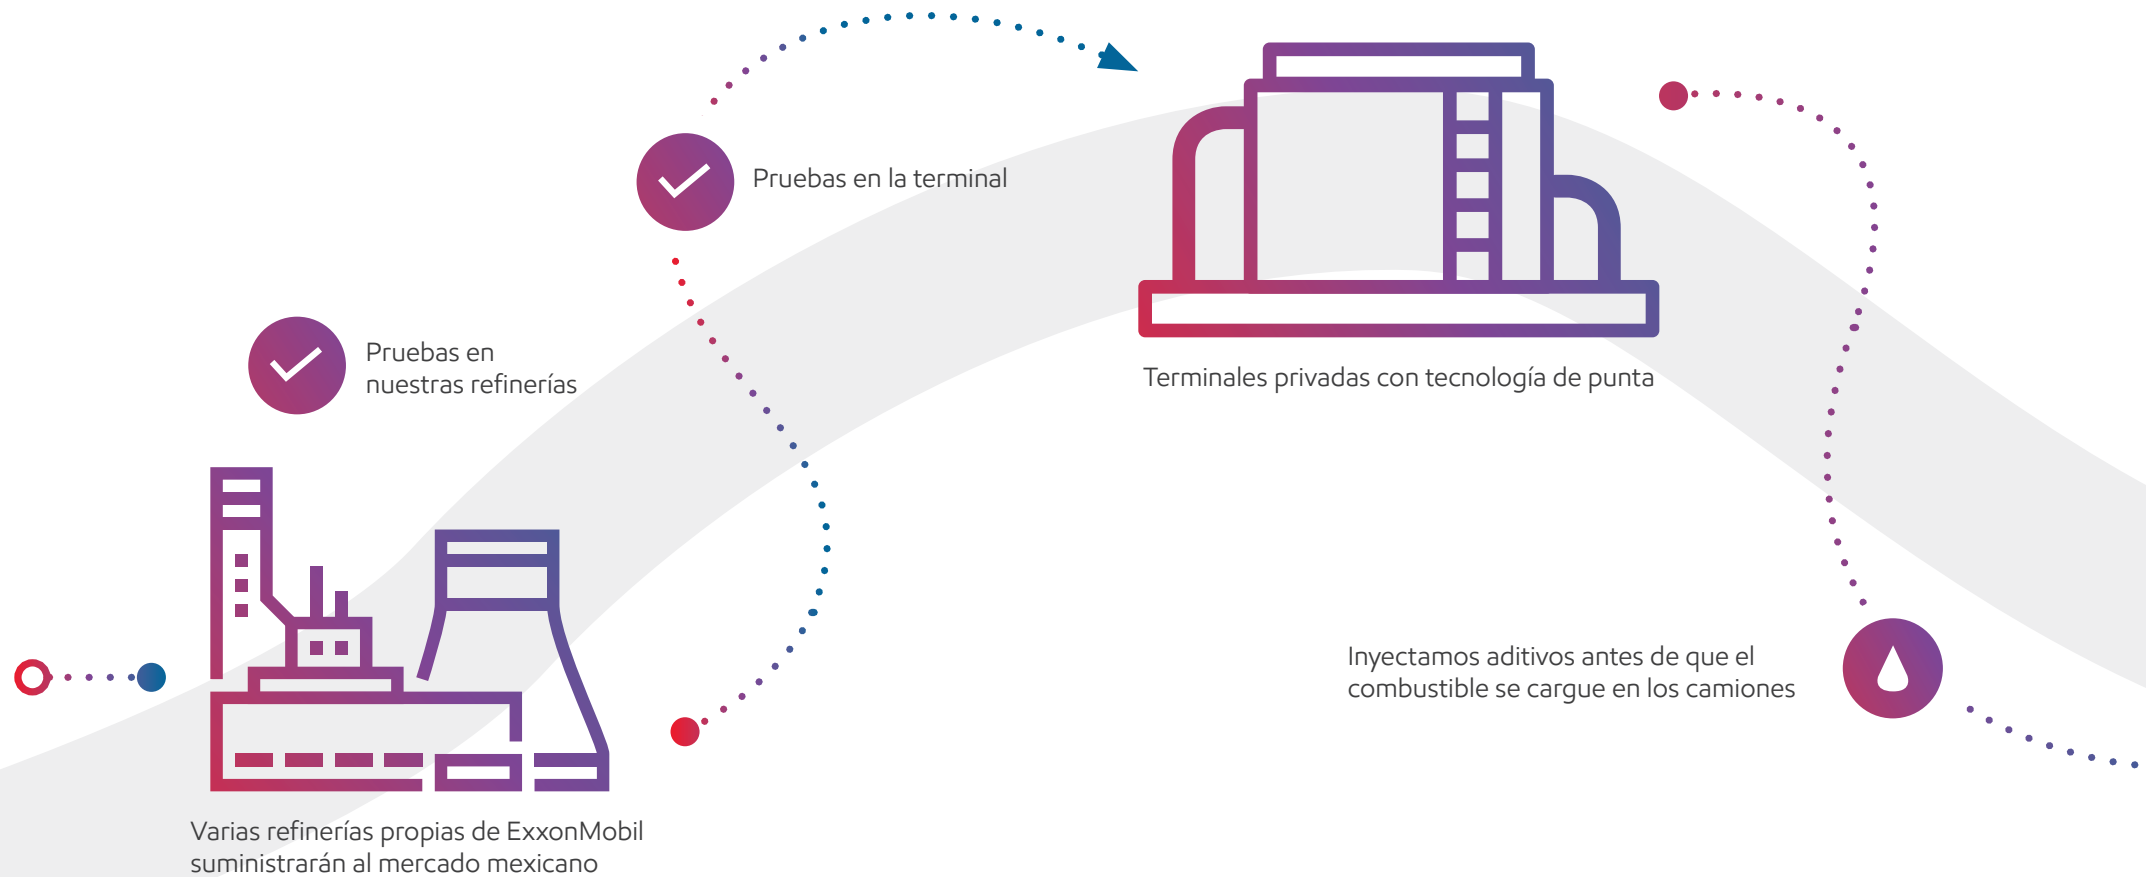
Pruebas en la terminal

Terminales privadas con tecnología de punta

Pruebas en nuestras refinerías

Inyectamos aditivos antes de que el combustible se cargue en los camiones

Varias refinerías propias de ExxonMobil suministrarán al mercado mexicano